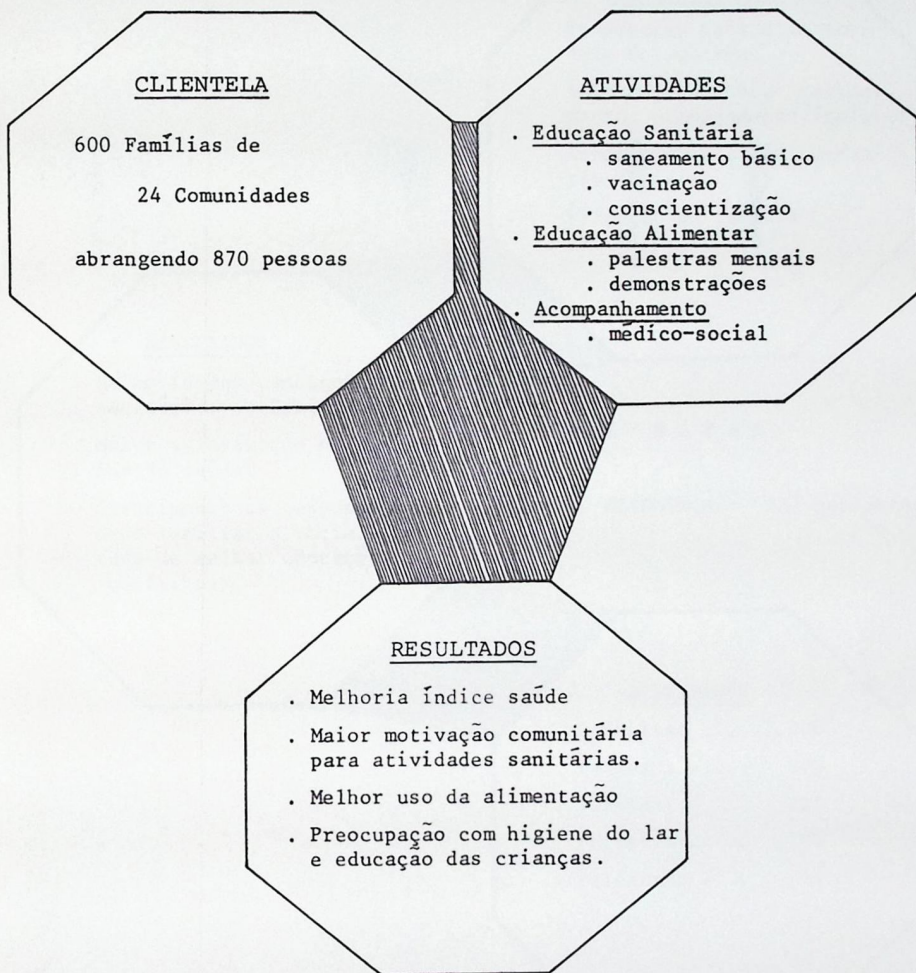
CLIENTELA

600 Famílias de

24 Comunidades

abrangendo 870 pessoas

ATIVIDADES

. Educação Sanitária
. saneamento básico
. vacinação
. conscientização
. Educação Alimentar
. palestras mensais
. demonstrações
. Acompanhamento
. médico-social

RESULTADOS

. Melhoria índice saúde
. Maior motivação comunitária para atividades sanitárias.
. Melhor uso da alimentação
. Preocupação com higiene do lar e educação das crianças.